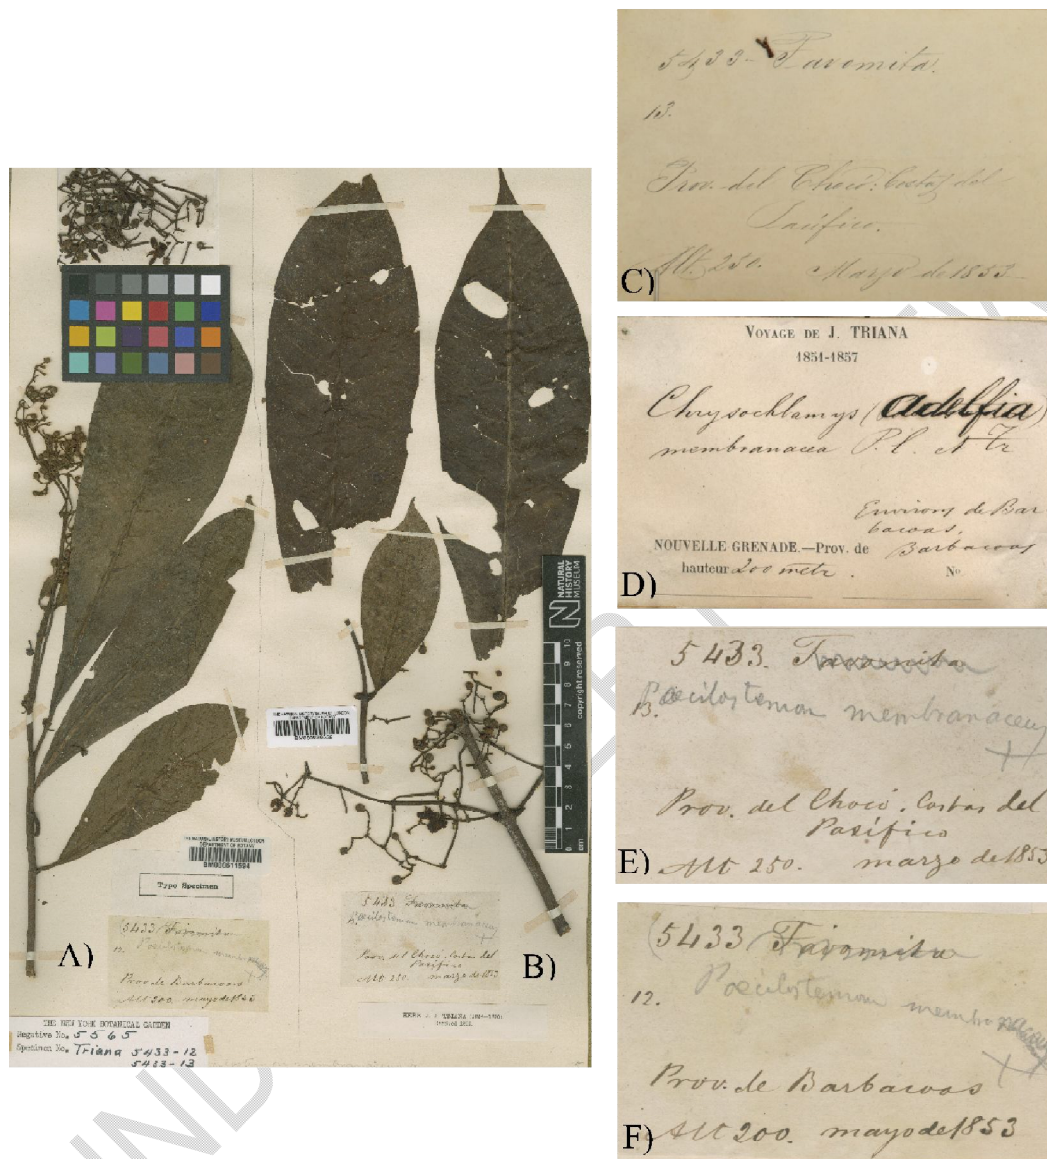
A)

Type Specimen

5433 Favemita
12. Poecilostemon membranaceus
Prov. de Barbacoas
Alt 200. mayo de 1853

THE NEW YORK BOTANICAL GARDEN
Negative No. 5565
Specimen No. Triana 5433-12
5433-13

B)

5433 Favemita
Poecilostemon membranaceus
Prov. del Chocó. Costas del Pacífico
Alt 250. marzo de 1853

HERB. J. J. TRIANA
Purchased 1858.

NATURAL HISTORY MUSEUM
copyright reserved
cm

C)

5433 Favemita.
13.
Prov. del Chocó: Costas del Pacífico.
Alt 250. Marzo de 1853

D)

VOYAGE DE J. TRIANA
1851-1857
Chrysochlamys (Adelfia) membranacea P.l. et Tr
Environs de Barbacoas.
NOUVELLE GRENADE.—Prov. de Barbacoas
hauteur 200 metr. No

E)

5433. Favemita
13. Poecilostemon membranaceus
Prov. del Chocó. Costas del Pacífico
Alt 250. marzo de 1853

F)

(5433 Favemita
12. Poecilostemon membranaceus
Prov. de Barbacoas
Alt 200. mayo de 1853